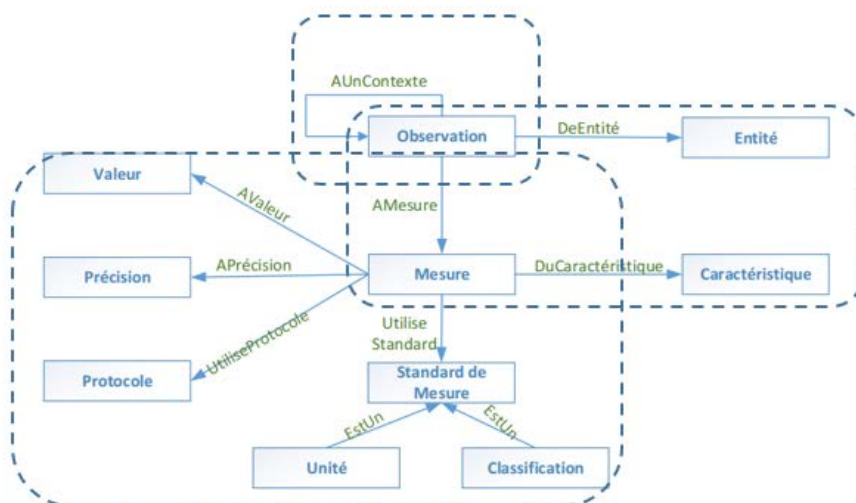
AUnContexte

Observation

DeEntité

Entité

Valeur

AValeur

AMesure

Précision

APrécision

Mesure

DuCaractéristique

Caractéristique

UtiliseProtocole

Utilise Standard

Protocole

Standard de Mesure

EstUn

EstUn

Unité

Classification